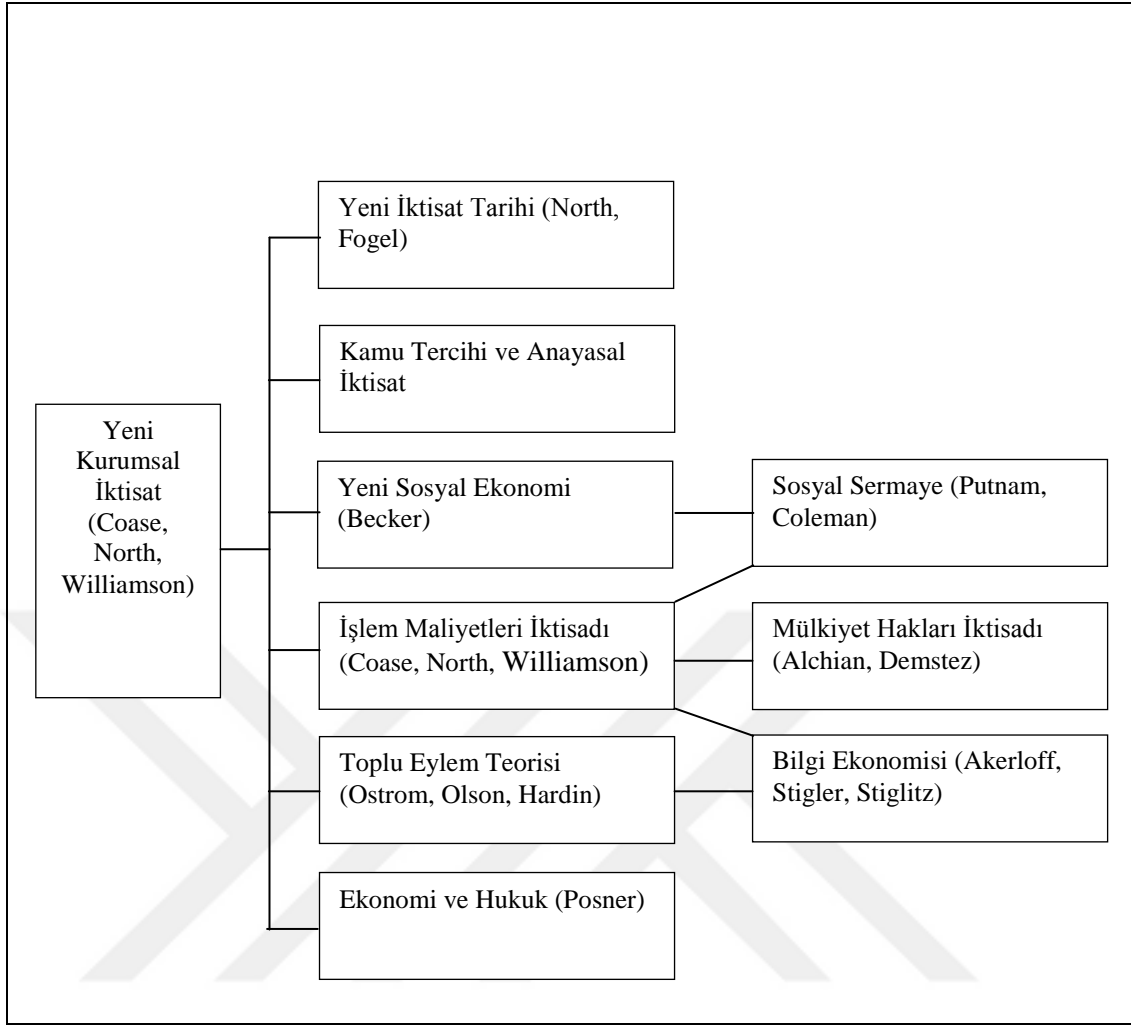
Yeni Kurumsal İktisat (Coase, North, Williamson)

Yeni İktisat Tarihi (North, Fogel)

Kamu Tercihi ve Anayasal İktisat

Yeni Sosyal Ekonomi (Becker)

İşlem Maliyetleri İktisadı (Coase, North, Williamson)

Toplu Eylem Teorisi (Ostrom, Olson, Hardin)

Ekonomi ve Hukuk (Posner)

Sosyal Sermaye (Putnam, Coleman)

Mülkiyet Hakları İktisadı (Alchian, Demstez)

Bilgi Ekonomisi (Akerloff, Stigler, Stiglitz)